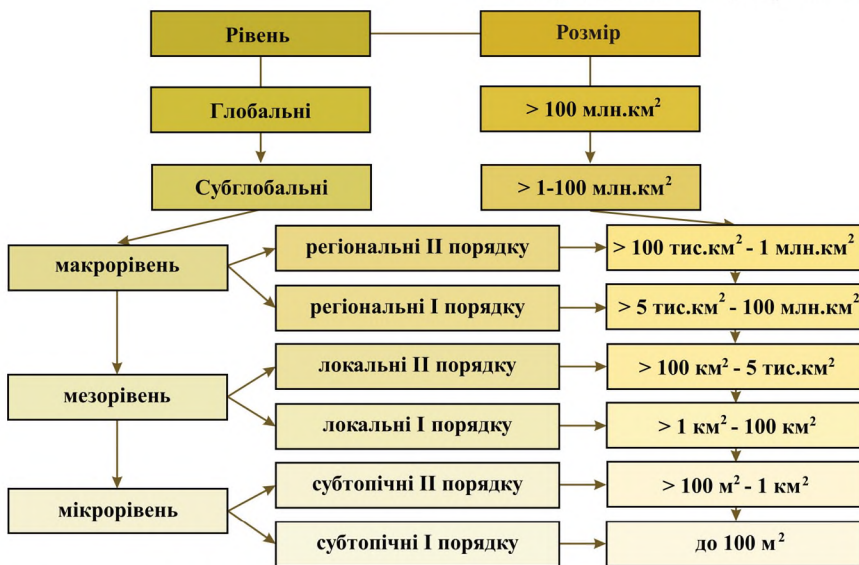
Рівень

Розмір

Глобальні

> 100 млн.км$^2$

Субглобальні

> 1-100 млн.км$^2$

макрорівень

регіональні ІІ порядку

> 100 тис.км$^2$ - 1 млн.км$^2$

регіональні І порядку

> 5 тис.км$^2$ - 100 млн.км$^2$

мезорівень

локальні ІІ порядку

> 100 км$^2$ - 5 тис.км$^2$

локальні І порядку

> 1 км$^2$ - 100 км$^2$

мікрорівень

субтопічні ІІ порядку

> 100 м$^2$ - 1 км$^2$

субтопічні І порядку

до 100 м$^2$